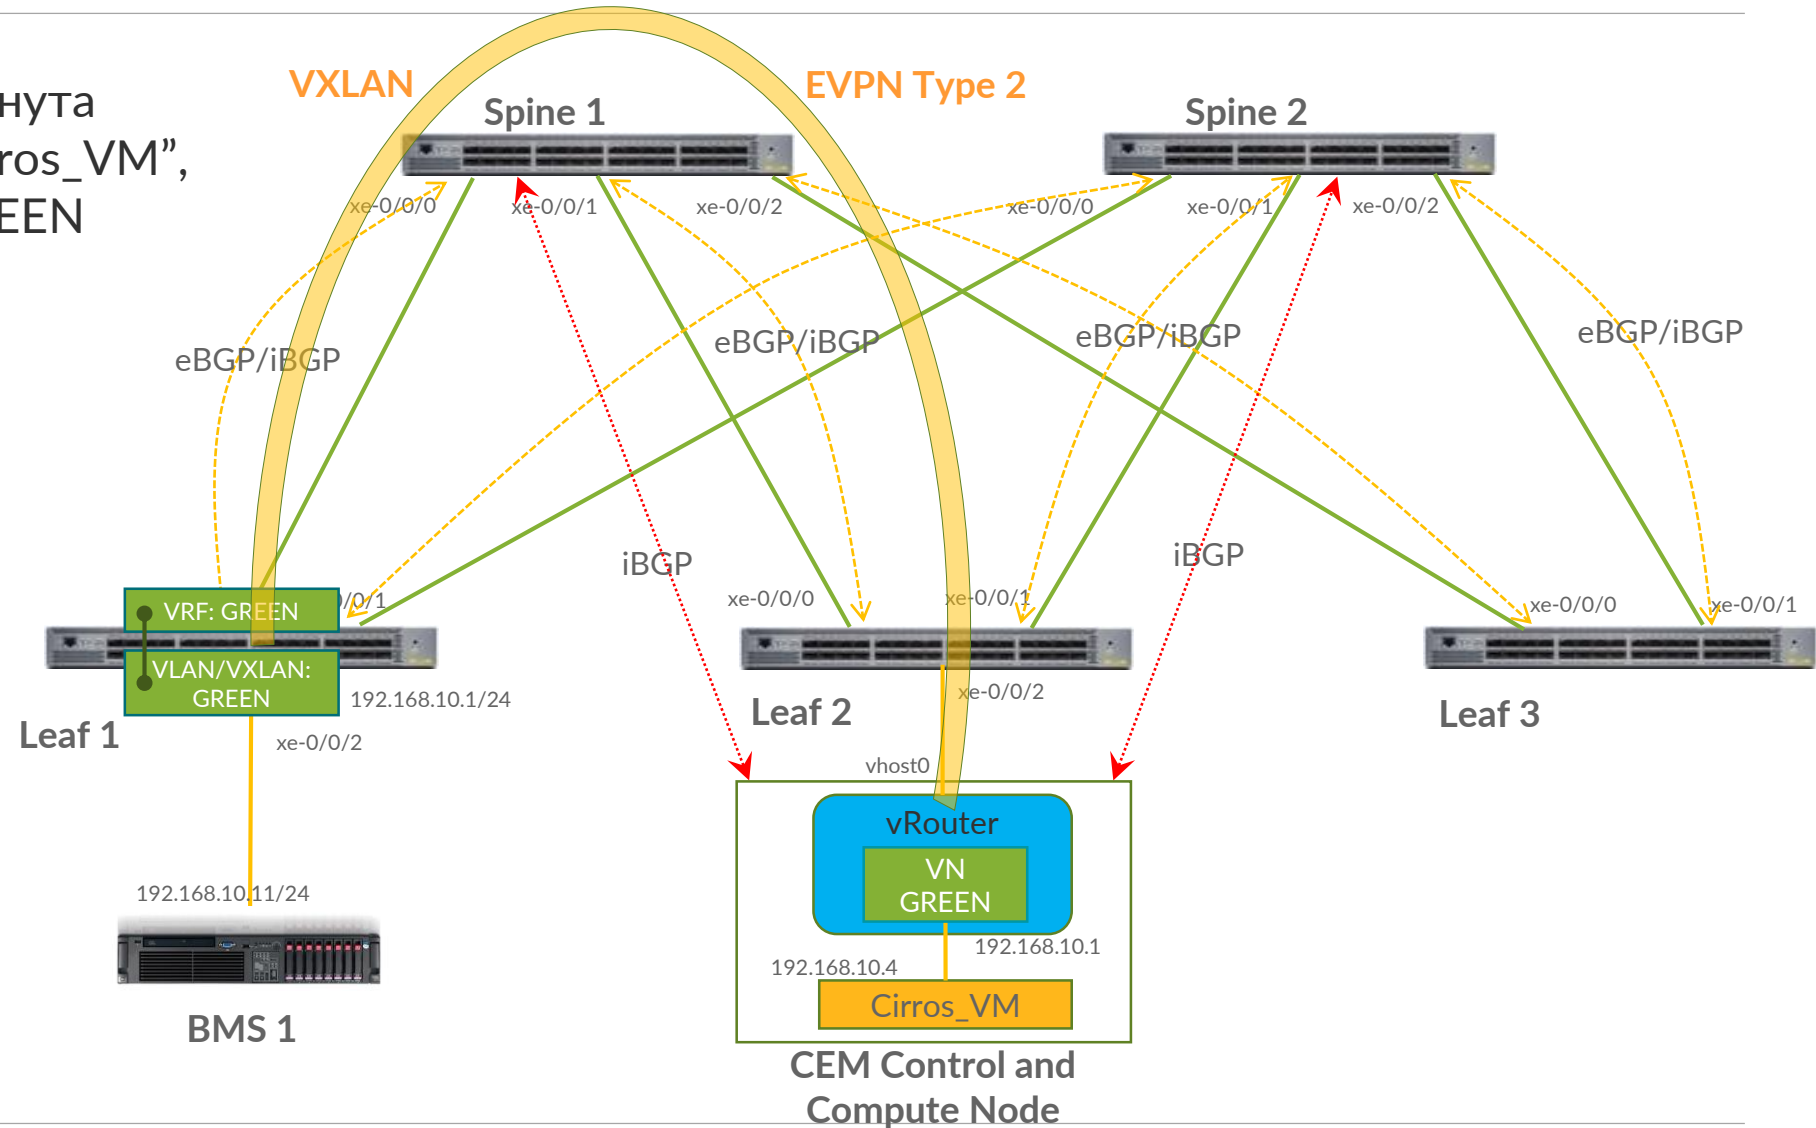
нута
ros_VM",
EEN

VXLAN
EVPN Type 2
Spine 1
Spine 2
xe-0/0/0
xe-0/0/1
xe-0/0/2
xe-0/0/0
xe-0/0/1
xe-0/0/2
eBGP/iBGP
eBGP/iBGP
eBGP/iBGP
eBGP/iBGP
iBGP
iBGP
VRF: GREEN
/0/1
VLAN/VXLAN: GREEN
192.168.10.1/24
Leaf 1
xe-0/0/2
xe-0/0/0
xe-0/0/1
xe-0/0/2
Leaf 2
xe-0/0/0
xe-0/0/1
Leaf 3
vhost0
vRouter
VN GREEN
192.168.10.1
192.168.10.4
Cirros_VM
CEM Control and Compute Node
192.168.10.11/24
BMS 1